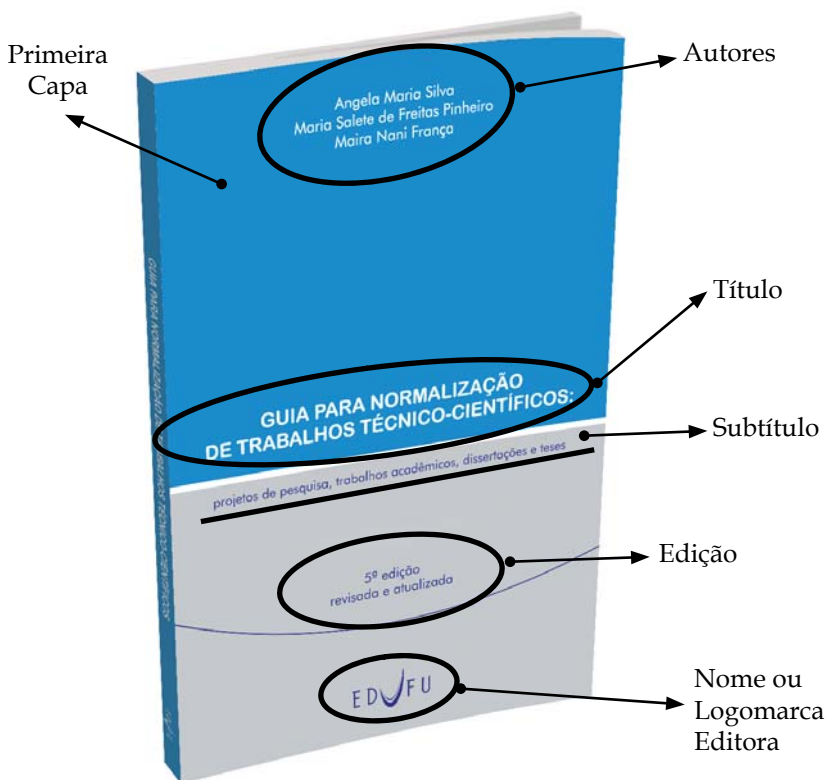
Primeira Capa

Autores

Angela Maria Silva
Maria Salete de Freitas Pinheiro
Maira Nani França

Título

GUIA PARA NORMALIZAÇÃO DE TRABALHOS TÉCNICO-CIENTÍFICOS:

Subtítulo

projetos de pesquisa, trabalhos acadêmicos, dissertações e teses

GUIA PARA NORMALIZAÇÃO DE TRABALHOS TÉCNICO-CIENTÍFICOS

Edição

5ª edição
revisada e atualizada

EDUFU

Nome ou Logomarca Editora